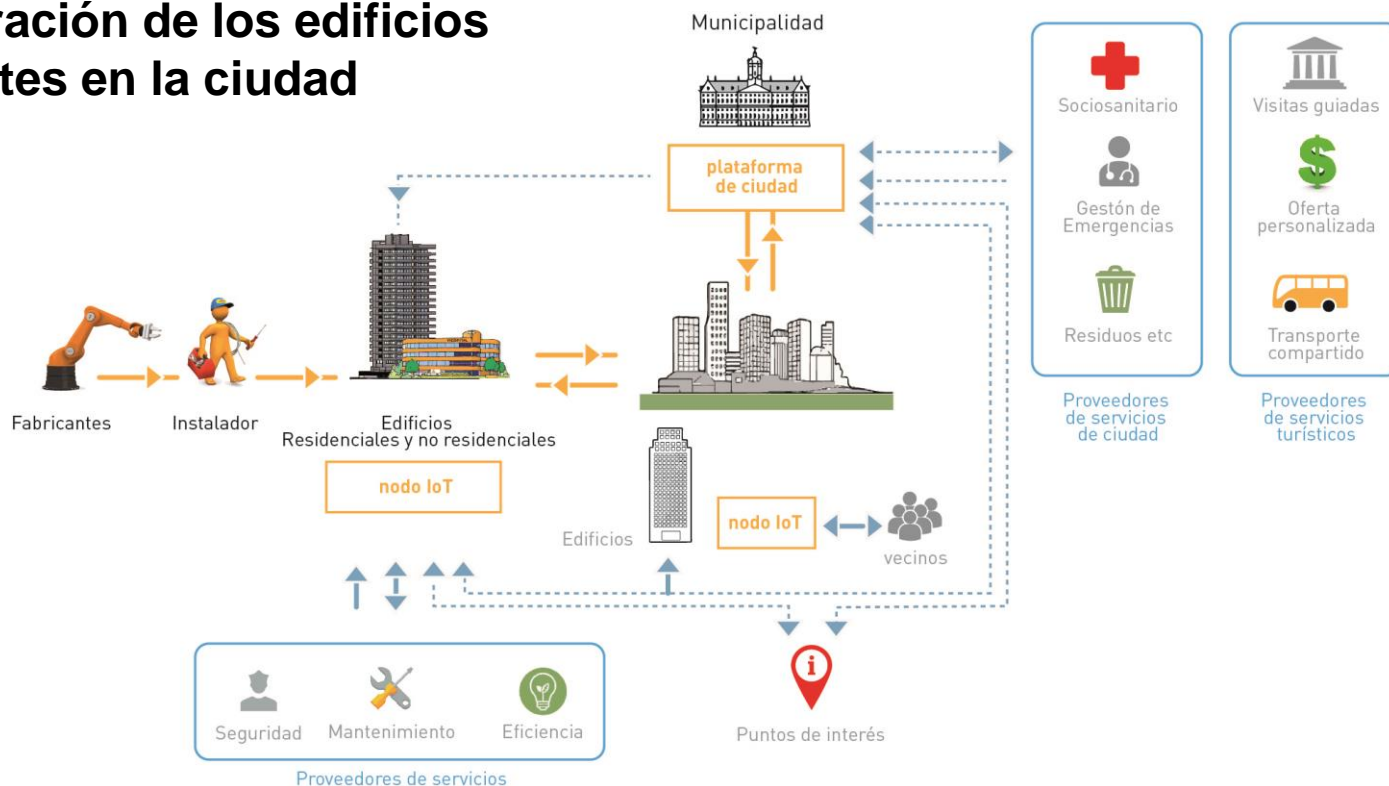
ración de los edificios
tes en la ciudad

Municipalidad

plataforma de ciudad

Sociosanitario

Gestón de Emergencias

Residuos etc

Proveedores de servicios de ciudad

Visitas guiadas

Oferta personalizada

Transporte compartido

Proveedores de servicios turísticos

Fabricantes

Instalador

Edificios
Residenciales y no residenciales

nodo IoT

Edificios

nodo IoT

vecinos

Seguridad

Mantenimiento

Eficiencia

Proveedores de servicios

Puntos de interés